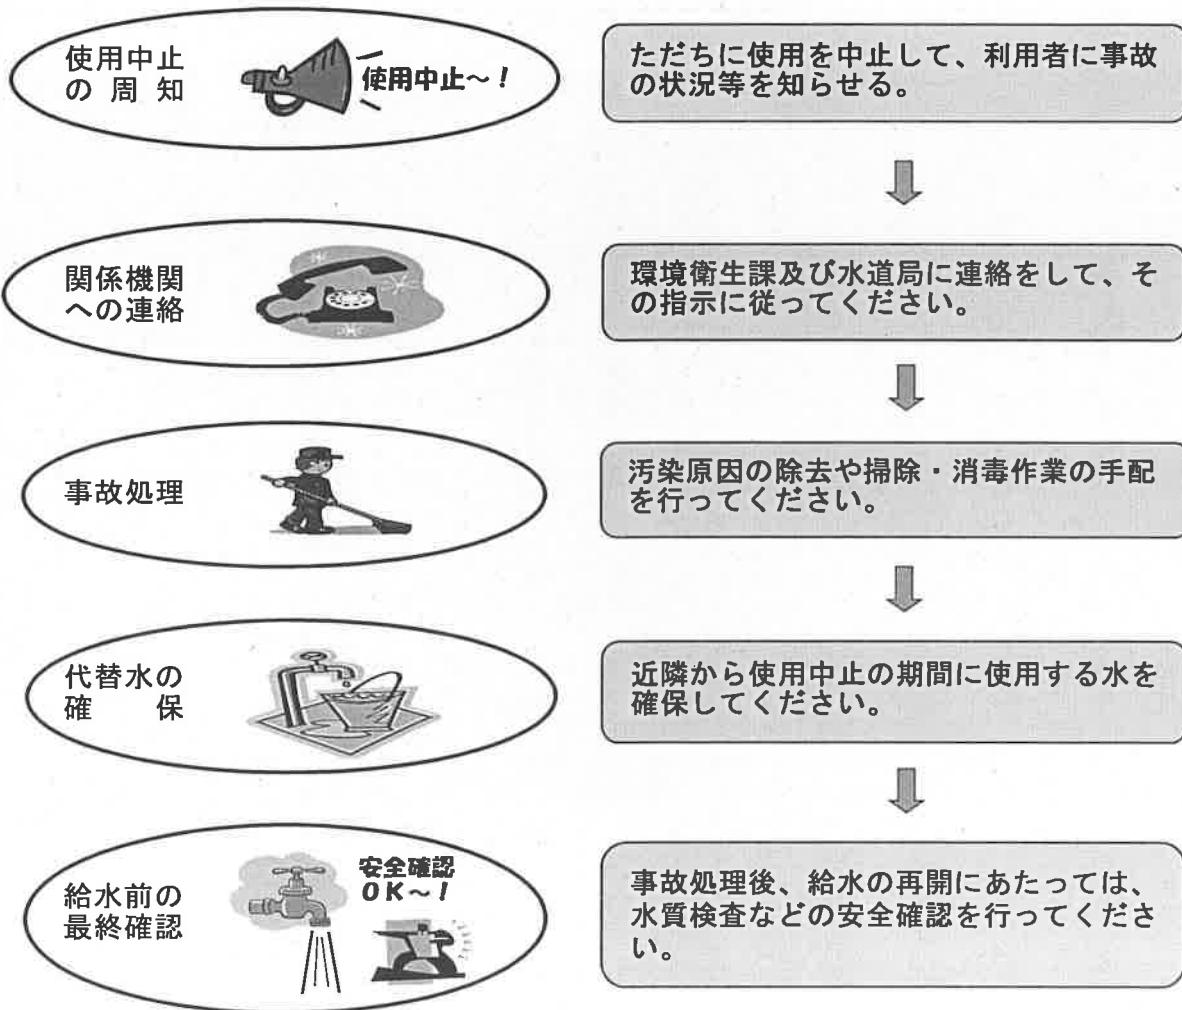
使用中止の周知

使用中止～！

ただちに使用を中止して、利用者に事故の状況等を知らせる。

関係機関への連絡

環境衛生課及び水道局に連絡をして、その指示に従ってください。

事故処理

汚染原因の除去や掃除・消毒作業の手配を行ってください。

代替水の確保

近隣から使用中止の期間に使用する水を確保してください。

給水前の最終確認

安全確認ＯＫ～！

事故処理後、給水の再開にあたっては、水質検査などの安全確認を行ってください。